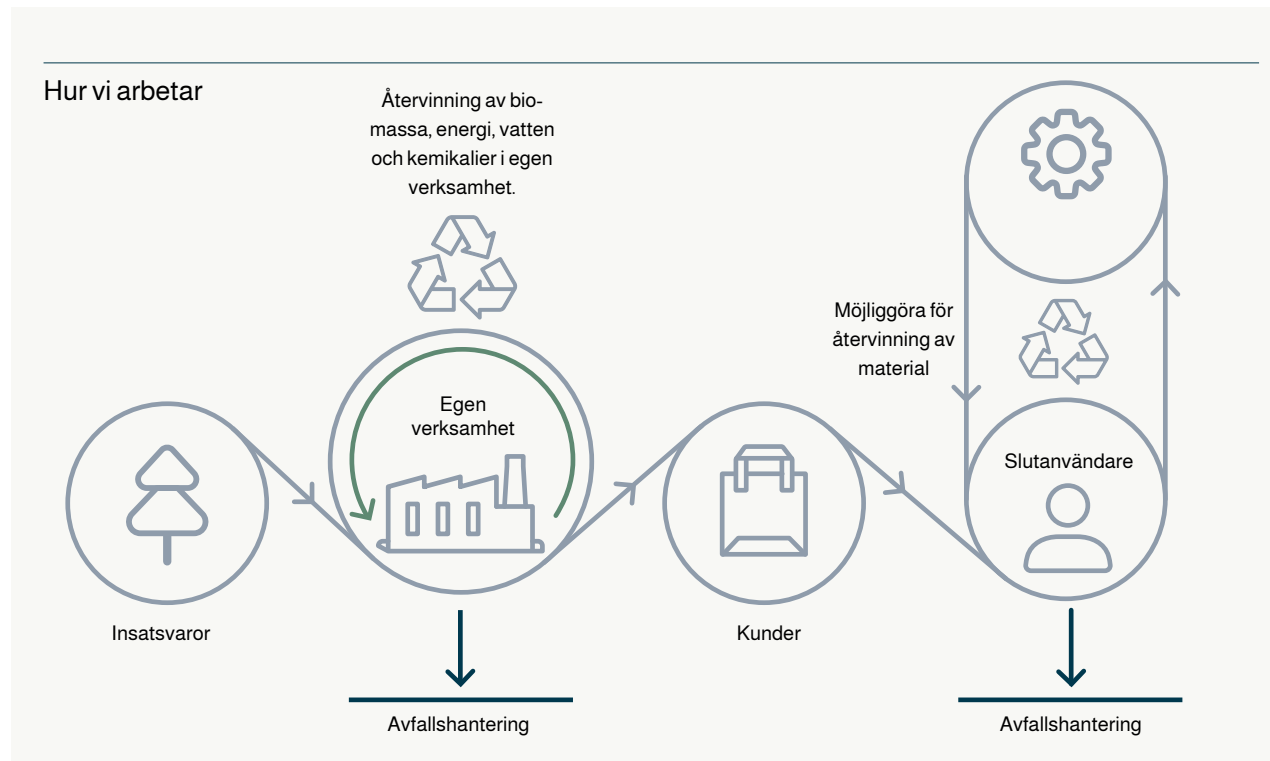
Hur vi arbetar

Återvinning av biomassa, energi, vatten och kemikalier i egen verksamhet.

Möjliggöra för återvinning av material

Egen verksamhet

Slutanvändare

Insatsvaror

Kunder

Avfallshantering

Avfallshantering